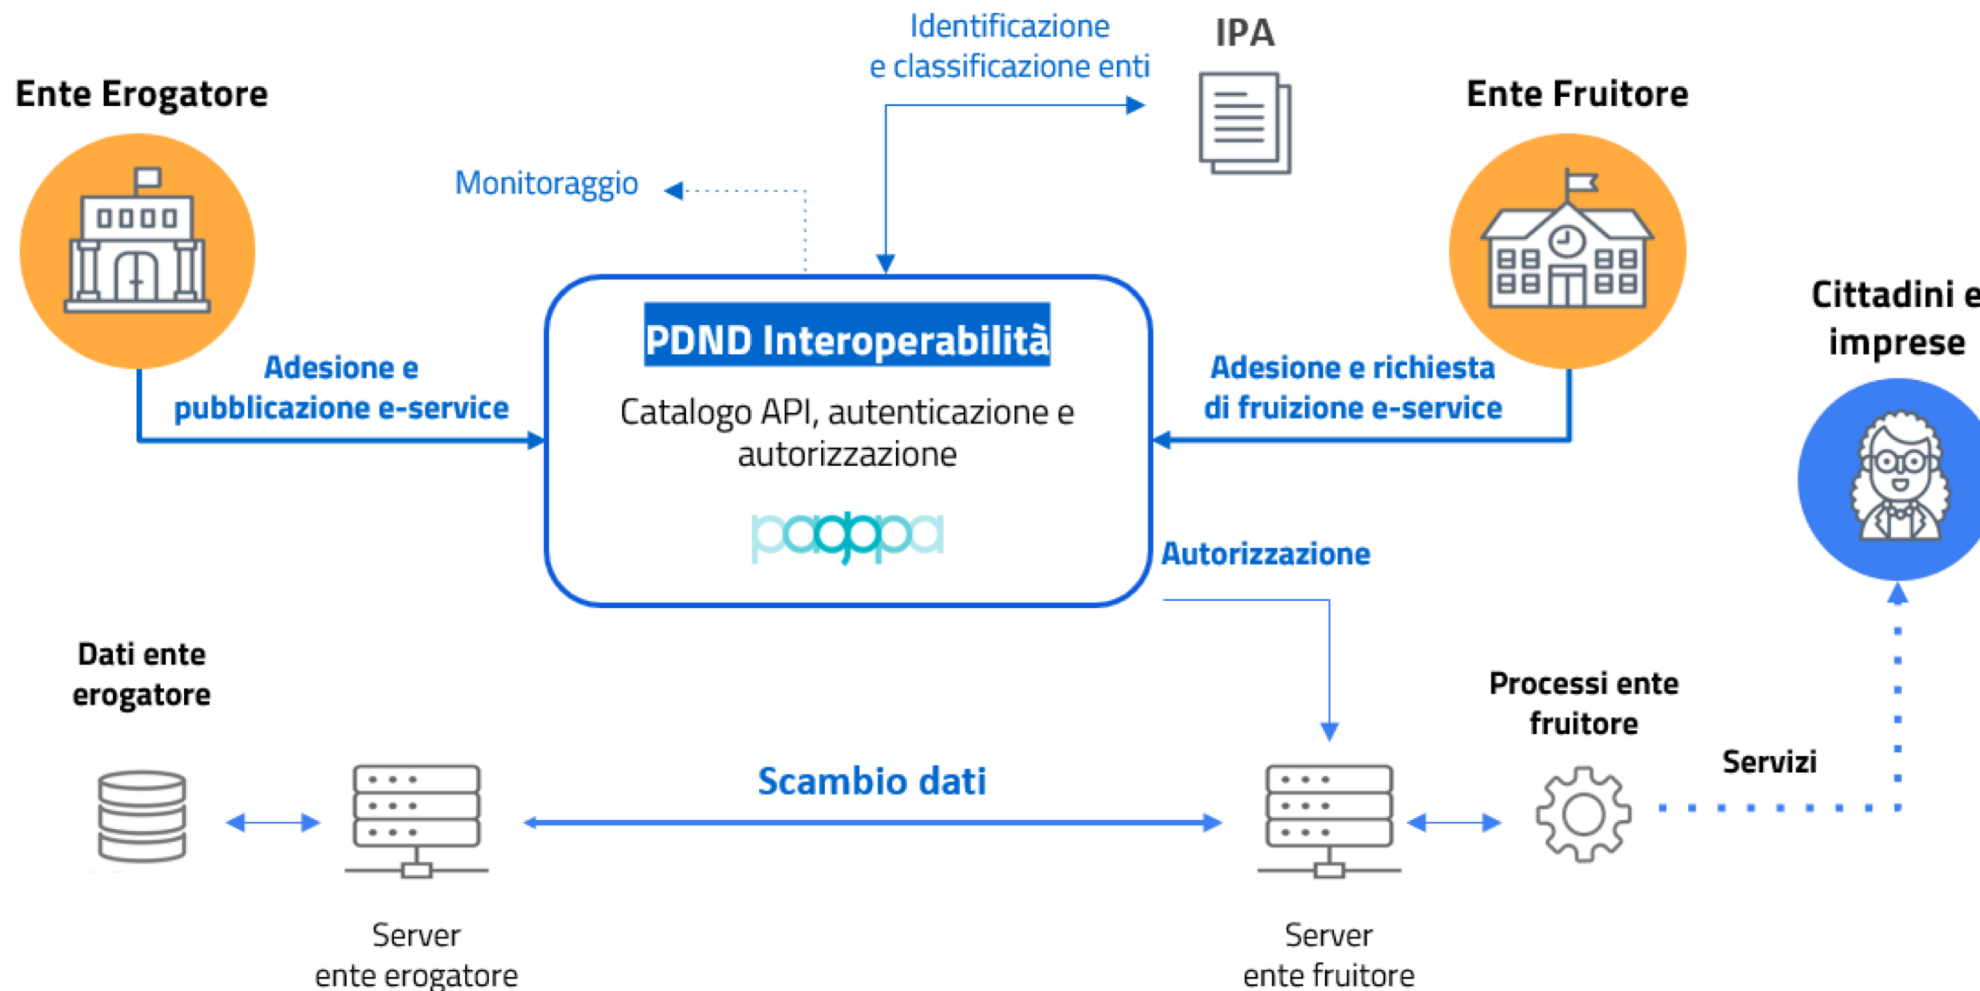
Identificazione e classificazione enti

IPA

Ente Erogatore

Ente Fruitore

Monitoraggio

Cittadini e imprese

PDND Interoperabilità

Catalogo API, autenticazione e autorizzazione

pagopa

Adesione e pubblicazione e-service

Adesione e richiesta di fruizione e-service

Autorizzazione

Dati ente erogatore

Processi ente fruitore

Servizi

Scambio dati

Server ente erogatore

Server ente fruitore